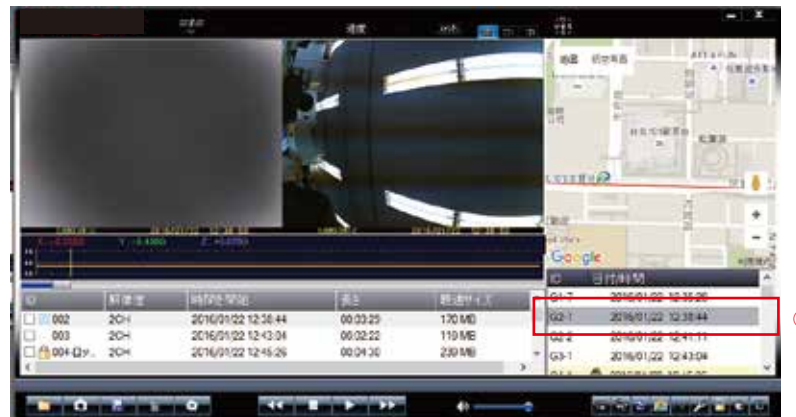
速度

地図

Google

| ID | 解像度 | 時間と開始 | 長さ | 最大サイズ |
|---|---|---|---|---|
| 002 | 2CH | 2016/01/22 12:38:44 | 00:03:25 | 170 MB |
| 003 | 2CH | 2016/01/22 12:43:04 | 00:02:22 | 119 MB |
| 004-ロック | 2CH | 2016/01/22 12:45:26 | 00:04:30 | 230 MB |

| ID | 日付時間 |
|---|---|
| G1-7 | 2016/01/22 12:35:20 |
| G2-1 | 2016/01/22 12:38:44 |
| G2-2 | 2016/01/22 12:41:11 |
| G3-1 | 2016/01/22 12:43:04 |